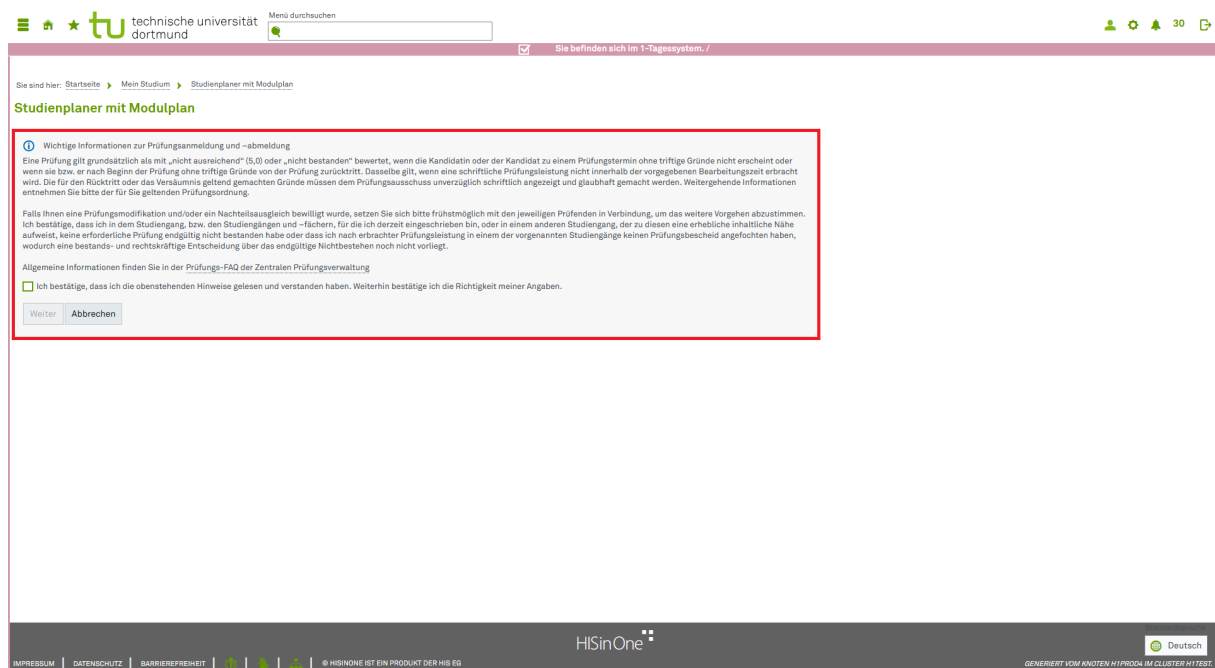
tu technische universität dortmund

Menü durchsuchen

30

Sie befinden sich im 1-Tagessystem. /

Sie sind hier: Startseite › Mein Studium › Studienplaner mit Modulplan

Studienplaner mit Modulplan

Wichtige Informationen zur Prüfungsanmeldung und –abmeldung

Eine Prüfung gilt grundsätzlich als mit „nicht ausreichend“ (5,0) oder „nicht bestanden“ bewertet, wenn die Kandidatin oder der Kandidat zu einem Prüfungstermin ohne triftige Gründe nicht erscheint oder wenn sie bzw. er nach Beginn der Prüfung ohne triftige Gründe von der Prüfung zurücktritt. Dasselbe gilt, wenn eine schriftliche Prüfungsleistung nicht innerhalb der vorgegebenen Bearbeitungszeit erbracht wird. Die für den Rücktritt oder das Versäumnis geltend gemachten Gründe müssen dem Prüfungsausschuss unverzüglich schriftlich angezeigt und glaubhaft gemacht werden. Weitergehende Informationen entnehmen Sie bitte der für Sie geltenden Prüfungsordnung.

Falls Ihnen eine Prüfungsmodifikation und/oder ein Nachteilsausgleich bewilligt wurde, setzen Sie sich bitte frühstmöglich mit den jeweiligen Prüfenden in Verbindung, um das weitere Vorgehen abzustimmen. Ich bestätige, dass ich in dem Studiengang, bzw. den Studiengängen und –fächern, für die ich derzeit eingeschrieben bin, oder in einem anderen Studiengang, der zu diesen eine erhebliche inhaltliche Nähe aufweist, keine erforderliche Prüfung endgültig nicht bestanden habe oder dass ich nach erbrachter Prüfungsleistung in einem der vorgenannten Studiengänge keinen Prüfungsbescheid angefochten haben, wodurch eine bestands- und rechtskräftige Entscheidung über das endgültige Nichtbestehen noch nicht vorliegt.

Allgemeine Informationen finden Sie in der Prüfungs-FAQ der Zentralen Prüfungsverwaltung

Ich bestätige, dass ich die obenstehenden Hinweise gelesen und verstanden haben. Weiterhin bestätige ich die Richtigkeit meiner Angaben.

Weiter Abbrechen

HISinOne

Deutsch

IMPRESSUM | DATENSCHUTZ | BARRIEREFREIHEIT | © HISINONE IST EIN PRODUKT DER HIS EG

GENERIERT VOM KNOTEN H1PROD4 IM CLUSTER H1TEST.